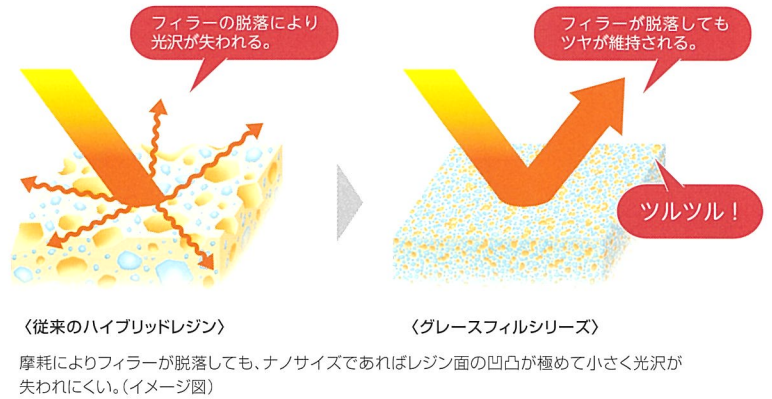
フィラーの脱落により光沢が失われる。

フィラーが脱落してもツヤが維持される。

ツルツル！

〈従来のハイブリッドレジン〉

〈グレースフィルシリーズ〉

摩耗によりフィラーが脱落しても、ナノサイズであればレジン面の凹凸が極めて小さく光沢が失われにくい。（イメージ図）